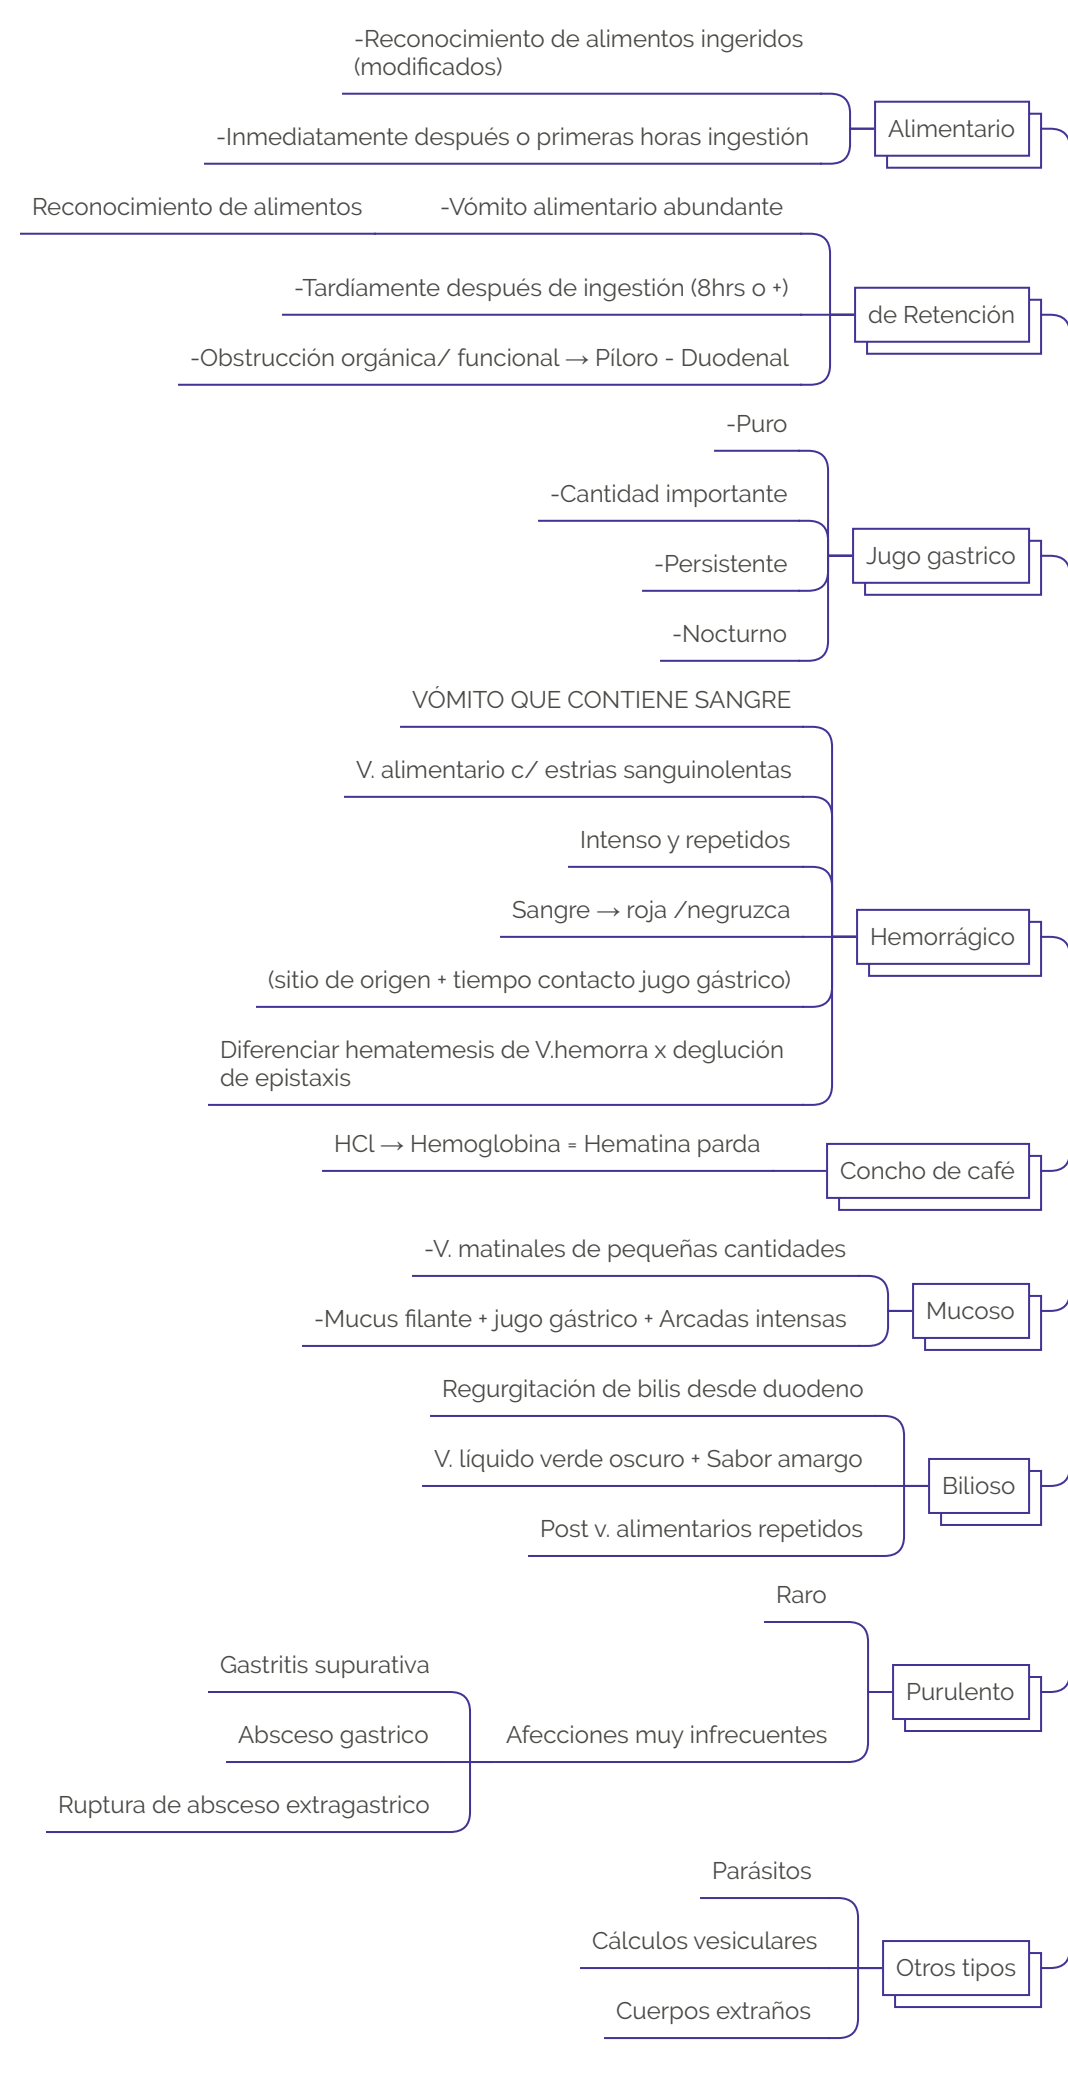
-Reconocimiento de alimentos ingeridos (modificados)

-Inmediatamente después o primeras horas ingestión

Alimentario

Reconocimiento de alimentos

-Vómito alimentario abundante

-Tardíamente después de ingestión (8hrs o +)

-Obstrucción orgánica/ funcional → Píloro - Duodenal

de Retención

-Puro

-Cantidad importante

-Persistente

-Nocturno

Jugo gastrico

VÓMITO QUE CONTIENE SANGRE

V. alimentario c/ estrias sanguinolentas

Intenso y repetidos

Sangre → roja /negruzca

(sitio de origen + tiempo contacto jugo gástrico)

Diferenciar hematemesis de V.hemorra x deglución de epistaxis

Hemorrágico

HCl → Hemoglobina = Hematina parda

Concho de café

-V. matinales de pequeñas cantidades

-Mucus filante + jugo gástrico + Arcadas intensas

Mucoso

Regurgitación de bilis desde duodeno

V. líquido verde oscuro + Sabor amargo

Post v. alimentarios repetidos

Bilioso

Raro

Gastritis supurativa

Absceso gastrico

Ruptura de absceso extragastrico

Afecciones muy infrecuentes

Purulento

Parásitos

Cálculos vesiculares

Cuerpos extraños

Otros tipos